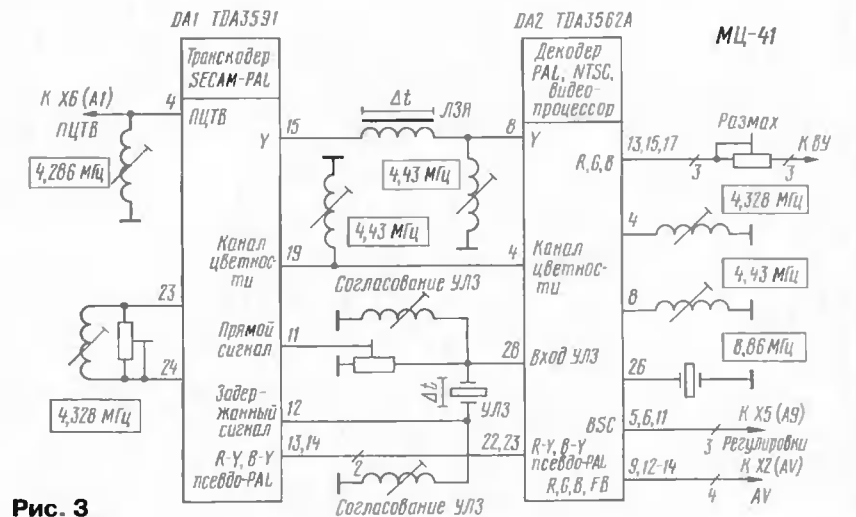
DA1 TDA3591

DA2 TDA3562A

МЦ-41

Транскодер SECAM-PAL

Декодер PAL, NTSC, видеопроцессор

К Х6 (А1)

ПЦТВ

4

ПЦТВ

Y

15

$\Delta t$

ЛЗЯ

8

Y

13,15,17

R,G,B

Размах

3

3

К ВУ

4,286 МГц

4,43 МГц

4,43 МГц

4,328 МГц

4

Канал цветности

19

4

Канал цветности

4,43 МГц

8

23

Согласование УЛЗ

24

Прямой сигнал

11

28

Вход УЛЗ

26

8,86 МГц

$\Delta t$

УЛЗ

Задержанный сигнал

12

BSC

5,6,11

К Х5 (А9)

3

Регулировки

4,328 МГц

R-Y, B-Y псевдо-PAL

13,14

2

22,23

R-Y, B-Y псевдо-PAL

R,G,B, FB

9,12-14

К Х2 (AV)

4

AV

Рис. 3

Согласование УЛЗ